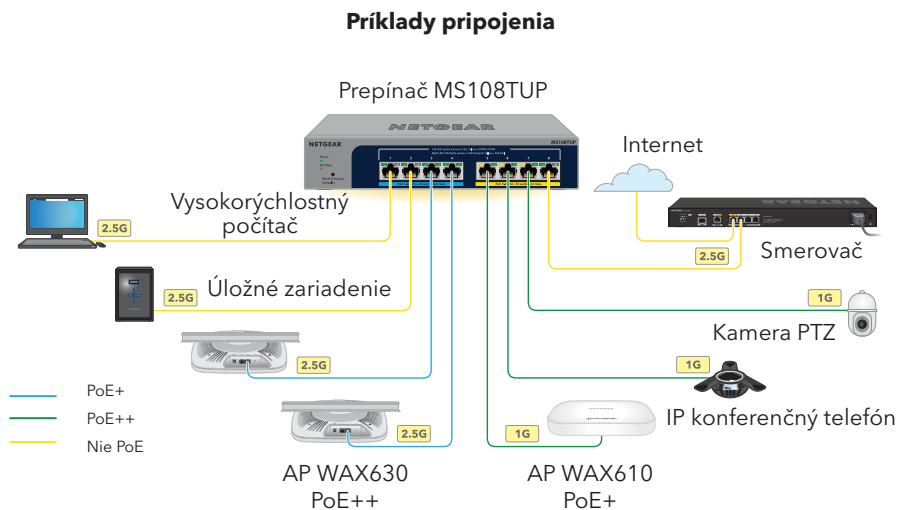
Príklady pripojenia

Prepínač MS108TUP

NETGEAR

Internet

Vysokorýchlostný počítač

2.5G

Smerovač

2.5G

Úložné zariadenie

2.5G

1G

Kamera PTZ

2.5G

1G

PoE+

PoE++

Nie PoE

IP konferenčný telefón

2.5G

1G

AP WAX630
PoE++

AP WAX610
PoE+